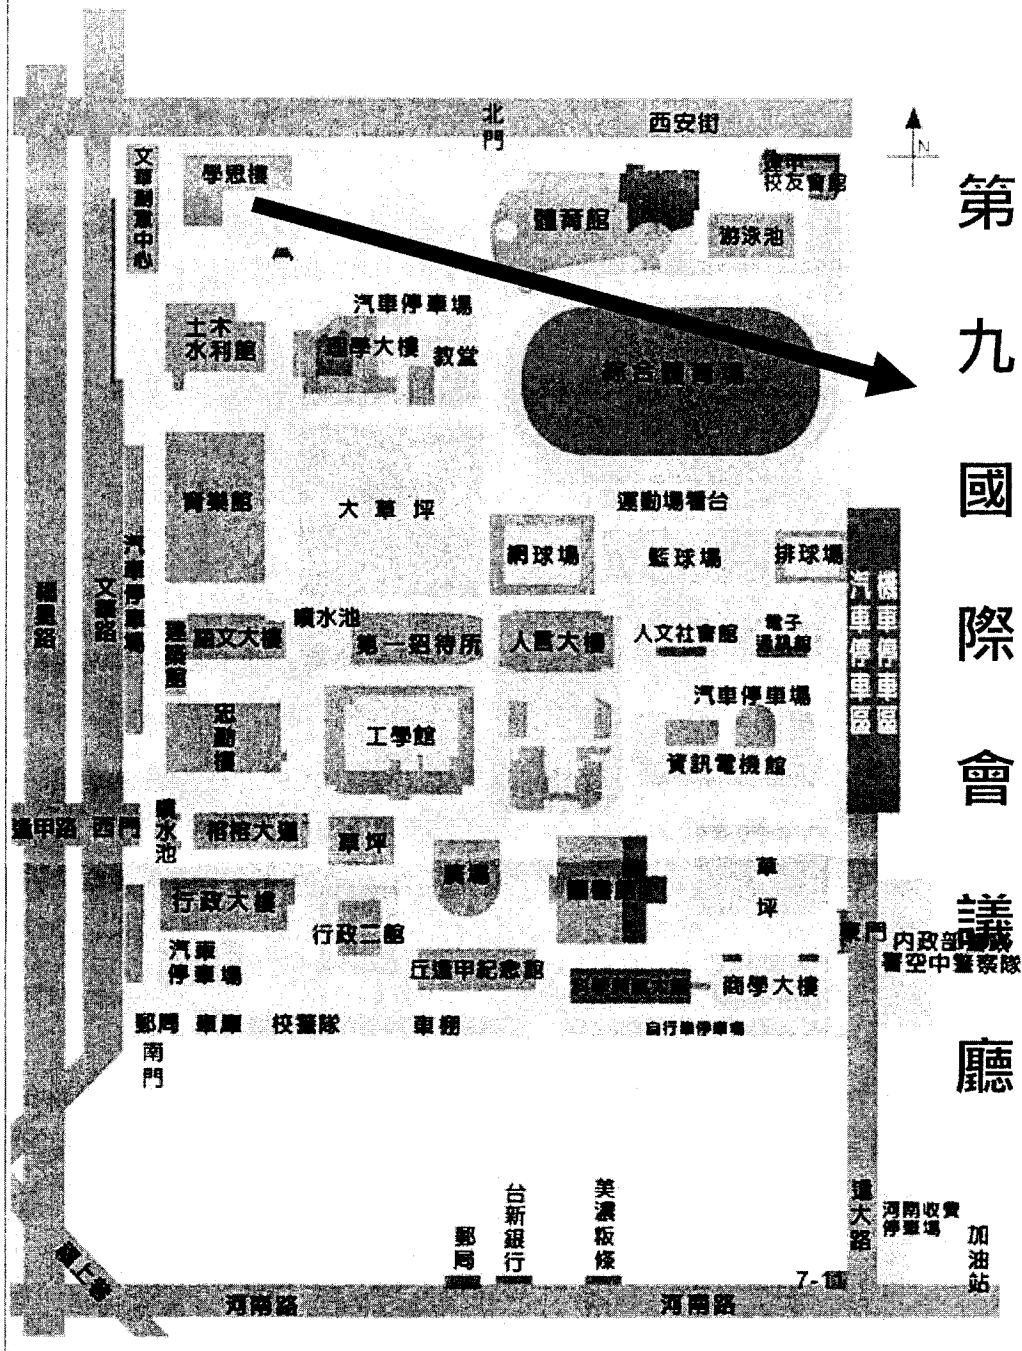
北門

西安街

N

第九國際會議廳

文華創意中心

學思樓

體育館

逢甲校友會館

游泳池

汽車停車場

土木水利館

理學大樓

教堂

綜合體育場

育樂館

大草坪

運動場看台

網球場

籃球場

排球場

汽車停車場

機車停車區

汽車停車區

福星路

文華路

噴水池

建築館

語文大樓

第一招待所

人言大樓

人文社會館

電子通訊館

忠勤樓

工學館

汽車停車場

資訊電機館

逢甲路

西門

噴水池

科技大樓

草坪

行政大樓

廣場

圖書館

草坪

行政二館

東門

內政部警政署空中警察隊

汽車停車場

丘逢甲紀念館

商學大樓

郵局

車庫

校警隊

車棚

自行車停車場

南門

台新銀行

美濃粄條

郵局

逢大路

河南收費停車場

加油站

7-11

河南路

河南路

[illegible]上路